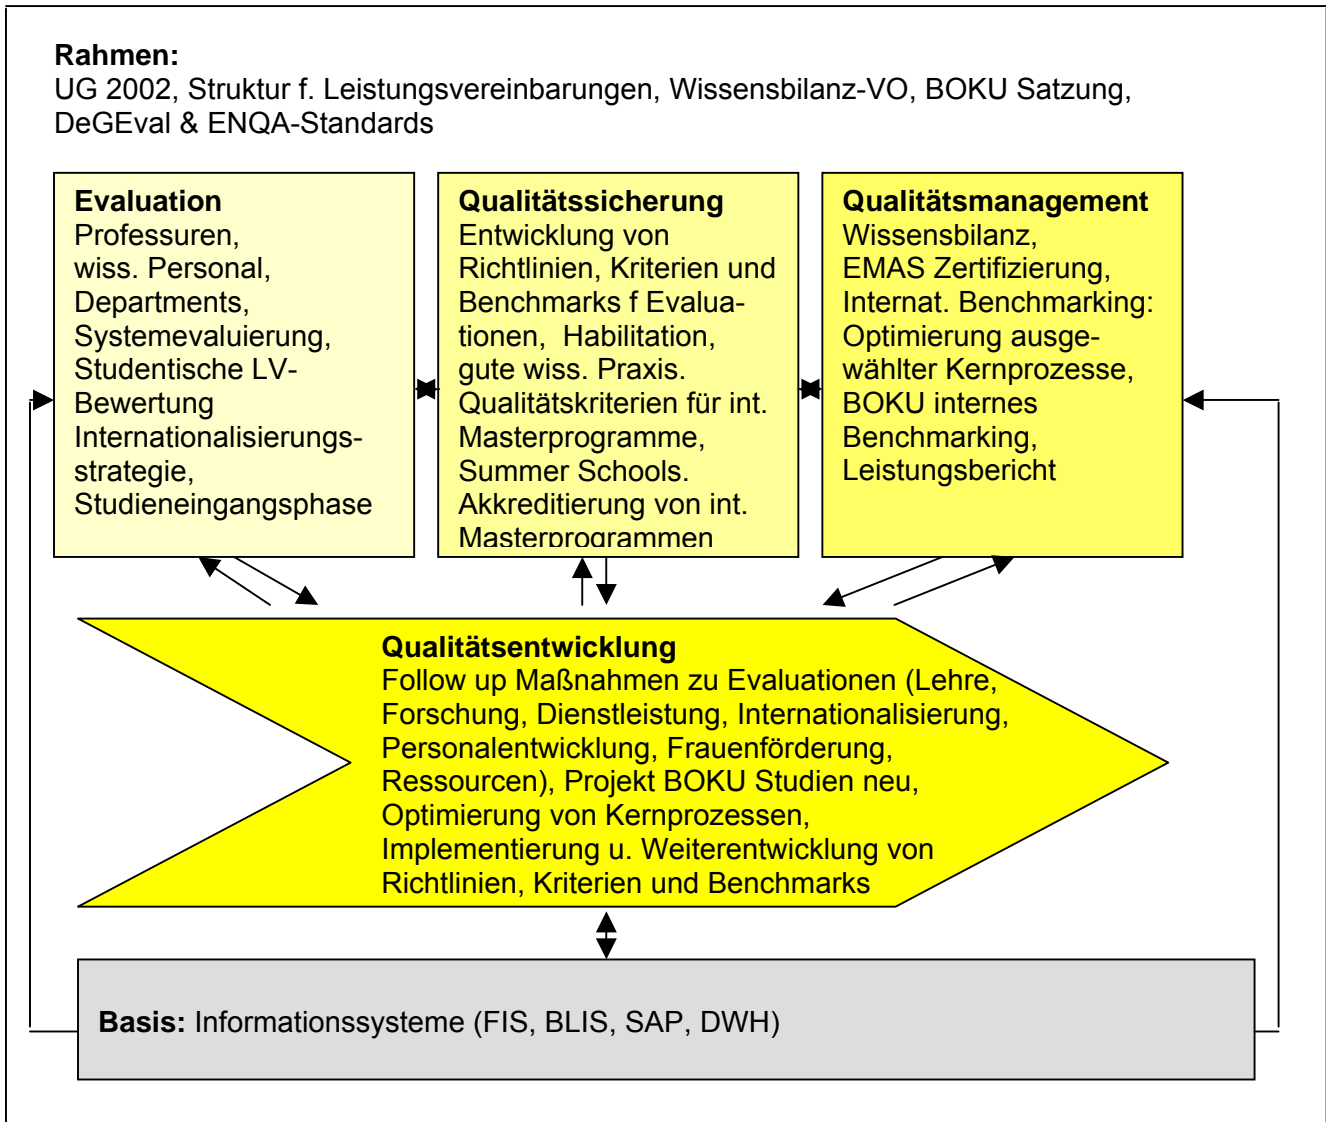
**Rahmen:**
UG 2002, Struktur f. Leistungsvereinbarungen, Wissensbilanz-VO, BOKU Satzung, DeGEval & ENQA-Standards

**Evaluation**
Professuren, wiss. Personal, Departments, Systemevaluierung, Studentische LV-Bewertung Internationalisierungsstrategie, Studieneingangsphase

**Qualitätssicherung**
Entwicklung von Richtlinien, Kriterien und Benchmarks f Evaluationen, Habilitation, gute wiss. Praxis. Qualitätskriterien für int. Masterprogramme, Summer Schools. Akkreditierung von int. Masterprogrammen

**Qualitätsmanagement**
Wissensbilanz, EMAS Zertifizierung, Internat. Benchmarking: Optimierung ausgewählter Kernprozesse, BOKU internes Benchmarking, Leistungsbericht

**Qualitätsentwicklung**
Follow up Maßnahmen zu Evaluationen (Lehre, Forschung, Dienstleistung, Internationalisierung, Personalentwicklung, Frauenförderung, Ressourcen), Projekt BOKU Studien neu, Optimierung von Kernprozessen, Implementierung u. Weiterentwicklung von Richtlinien, Kriterien und Benchmarks

**Basis:** Informationssysteme (FIS, BLIS, SAP, DWH)